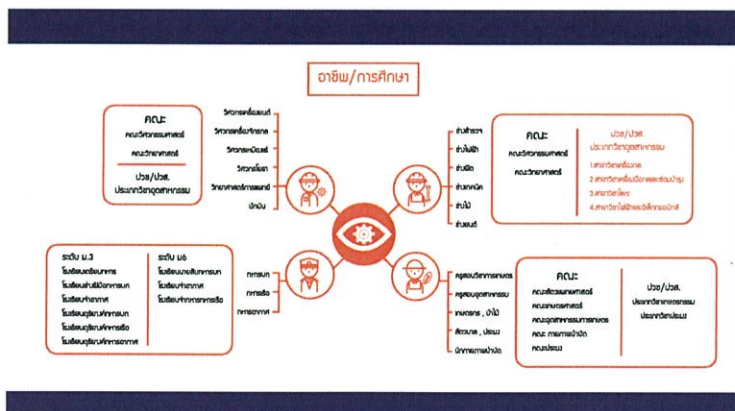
อาชีพ/การศึกษา

คณะ
คณะวิศวกรรมศาสตร์
คณะวิทยาศาสตร์

ปวช/ปวส.
ประเภทวิชาอุตสาหกรรม

วิศวกรเครื่องยนต์
วิศวกรเครื่องจักรกล
วิศวกรเคมีภัณฑ์
วิศวกรโยธา
วิทยาศาสตร์การแพทย์
นักบิน

ช่างไฟฟ้า
ช่างไม้
ช่างยนต์
ช่างกลโรงงาน
ช่างเชื่อม
ช่างยนต์

คณะ
คณะวิศวกรรมศาสตร์
คณะวิทยาศาสตร์

ปวช/ปวส.
ประเภทวิชาอุตสาหกรรม
1.สาขาวิชาเครื่องกล
2.สาขาวิชาเครื่องมือกลและซ่อมบำรุง
3.สาขาวิชาโลหะ
4.สาขาวิชาไฟฟ้าและอิเล็กทรอนิกส์

ระดับ ม.3
โรงเรียนเตรียมทหาร
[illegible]
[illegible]
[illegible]
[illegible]
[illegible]

ระดับ ม6
โรงเรียนนายร้อยตำรวจ
โรงเรียนนายเรือ
โรงเรียนนายเรืออากาศ

ทหารบก
ทหารเรือ
ทหารอากาศ

ครูสอนวิชาการเกษตร
ครูสอนอุตสาหกรรม
เกษตรกร , ป่าไม้
สัตวบาล , ประมง
นักวิชาการป่าไม้

คณะ
คณะสัตวแพทยศาสตร์
คณะเกษตรศาสตร์
คณะอุตสาหกรรมการเกษตร
คณะ ทรัพยากรป่าไม้
คณะประมง

ปวช/ปวส.
ประเภทวิชาเกษตรกรรม
ประเภทวิชาประมง